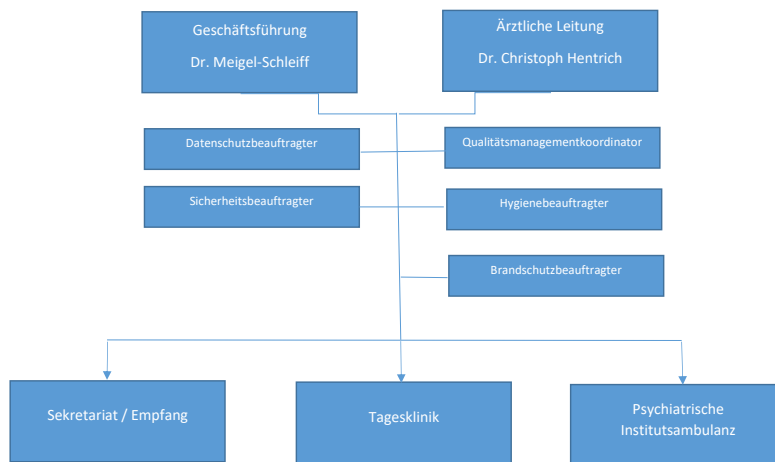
Geschäftsführung

Dr. Meigel-Schleiff

Ärztliche Leitung

Dr. Christoph Hentrich

Datenschutzbeauftragter

Qualitätsmanagementkoordinator

Sicherheitsbeauftragter

Hygienebeauftragter

Brandschutzbeauftragter

Sekretariat / Empfang

Tagesklinik

Psychiatrische Institutsambulanz